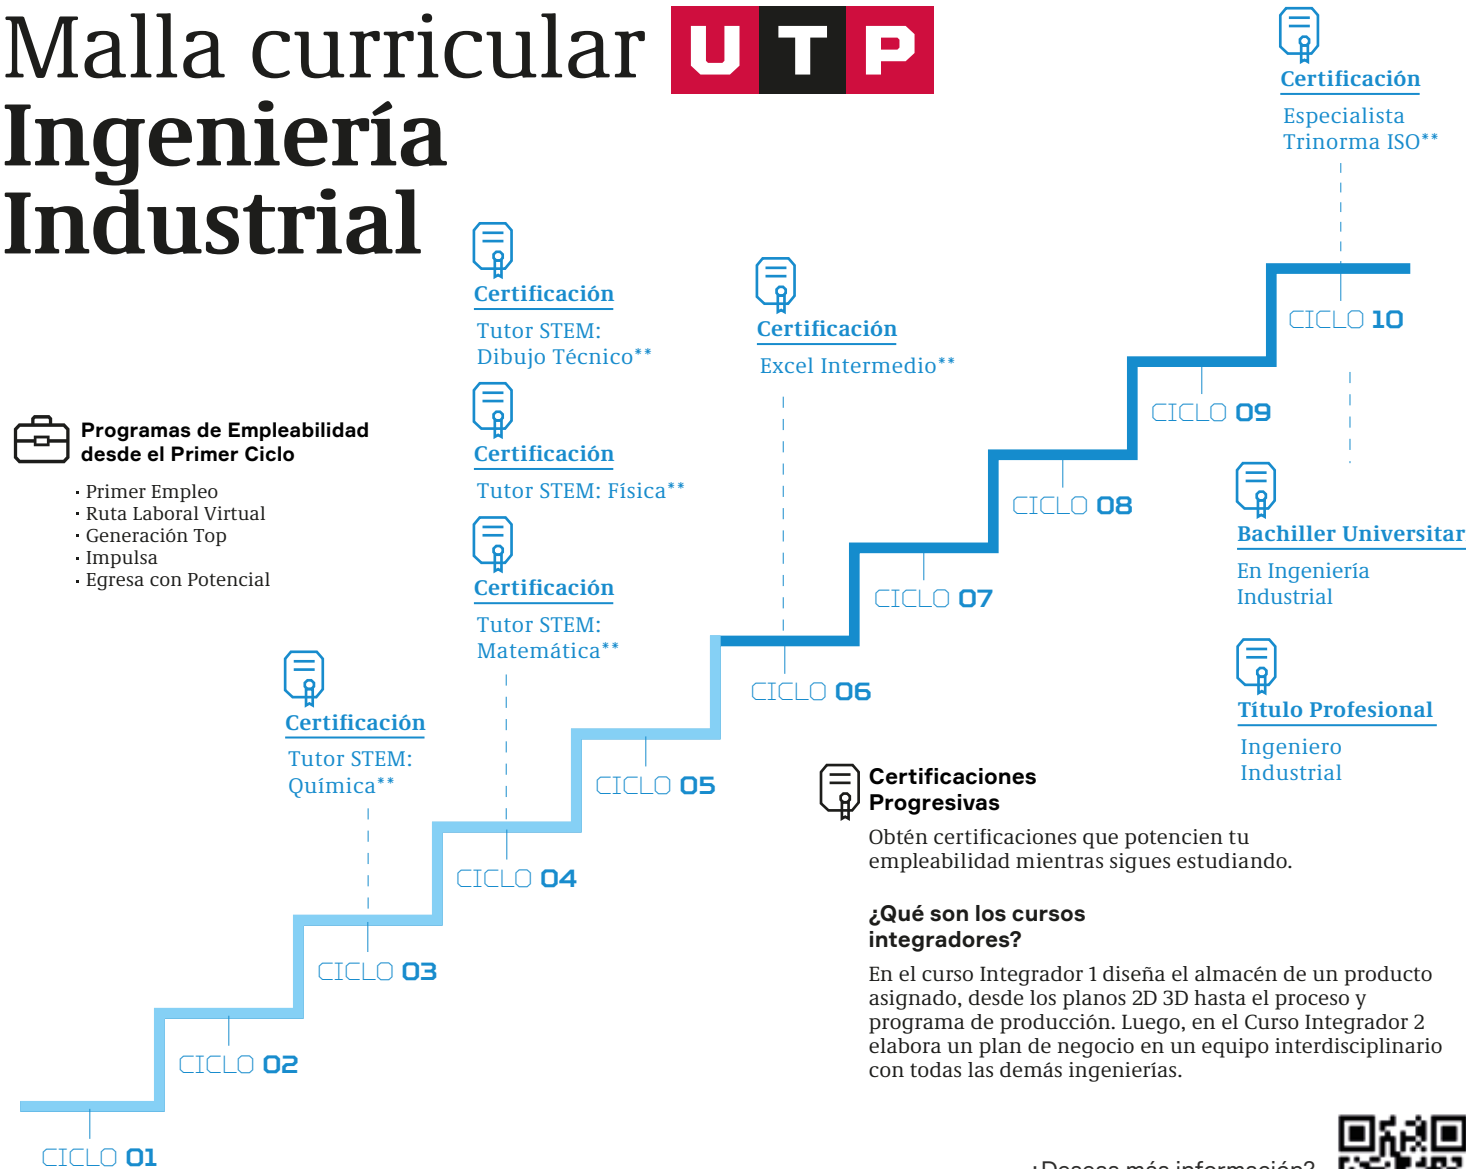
Malla curricular UTP
Ingeniería Industrial

Certificación
Especialista Trinorma ISO**

Certificación
Tutor STEM: Dibujo Técnico**

Certificación
Excel Intermedio**

CICLO 10

Programas de Empleabilidad desde el Primer Ciclo
· Primer Empleo
· Ruta Laboral Virtual
· Generación Top
· Impulsa
· Egresa con Potencial

Certificación
Tutor STEM: Física**

CICLO 09

CICLO 08

Bachiller Universitar
En Ingeniería Industrial

Certificación
Tutor STEM: Matemática**

CICLO 07

Título Profesional
Ingeniero Industrial

CICLO 06

Certificación
Tutor STEM: Química**

CICLO 05

Certificaciones Progresivas
Obtén certificaciones que potencien tu empleabilidad mientras sigues estudiando.

CICLO 04

¿Qué son los cursos integradores?
En el curso Integrador 1 diseña el almacén de un producto asignado, desde los planos 2D 3D hasta el proceso y programa de producción. Luego, en el Curso Integrador 2 elabora un plan de negocio en un equipo interdisciplinario con todas las demás ingenierías.

CICLO 03

CICLO 02

CICLO 01

¿Deseas más información?